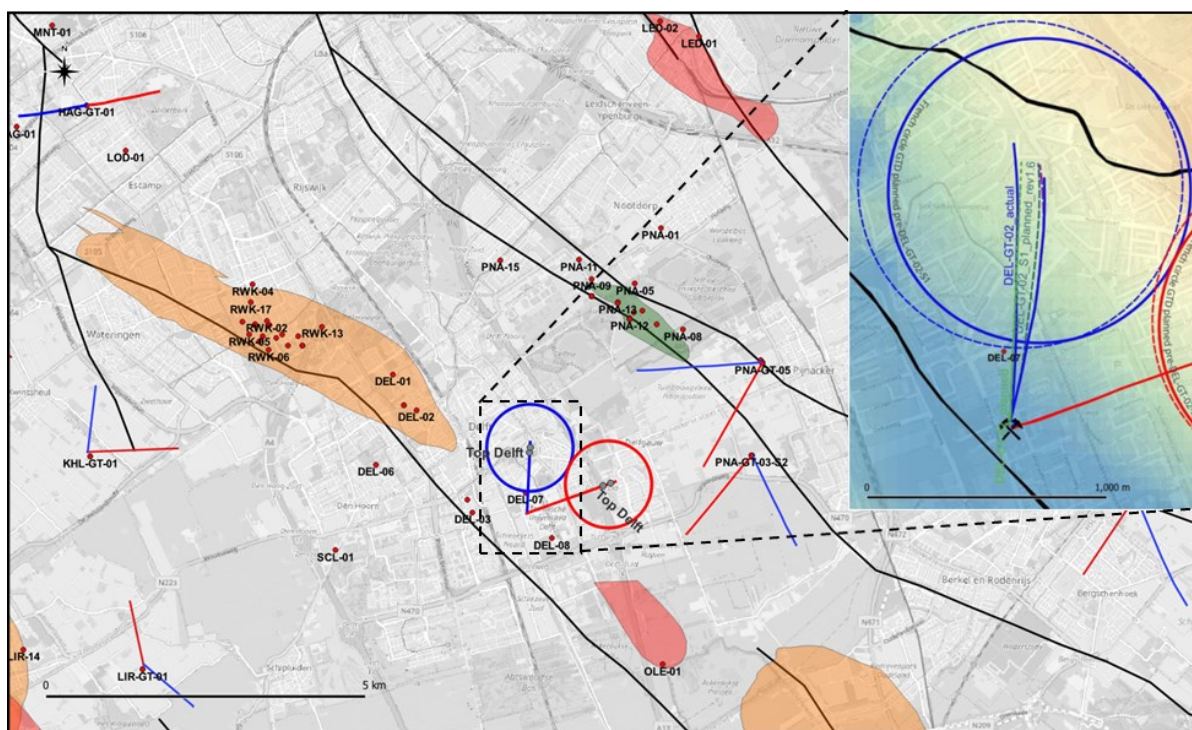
MNT-01
N
HAG-GT-01
AG-01
LOD-01
Escamp
Rijswijk
LED-02
LED-01
Leidschenveen-Ypenburg
Nootdorp
PNA-01
PNA-15
PNA-11
PNA-09
PNA-05
PNA-13
PNA-12
PNA-08
RWK-04
RWK-17
RWK-02
RWK-13
RWK-05
RWK-06
Wateringen
DEL-01
DEL-02
PNA-GT-05
Pijnacker
KHL-GT-01
Top Delft
DEL-06
DEL-07
Top Delft
PNA-GT-03-S2
DEL-03
DEL-08
Den Hoorn
SCL-01
N470
Berkel en Rodenrijs
Bergschenhoek
LIR-14
LIR-GT-01
OLE-01
Schipluiden
0
5 km
DEL-GT-02_actual
DEL-GT-02_S1_planned_rev1.6
DEL-07
0
1,000 m